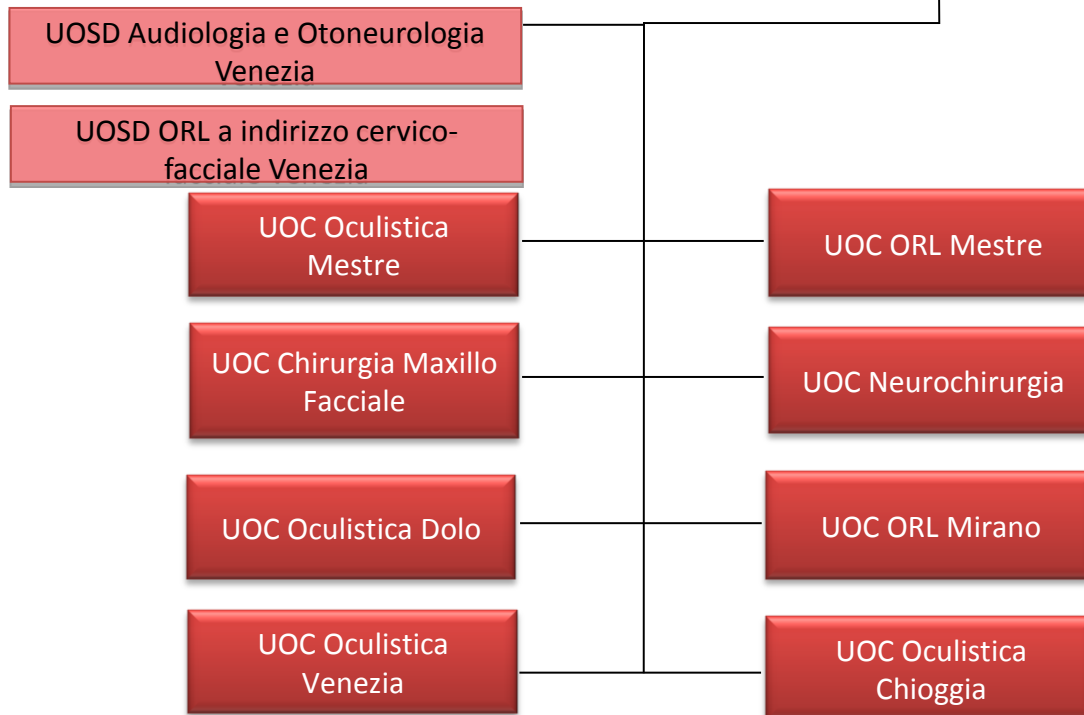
UOSD Audiologia e Otoneurologia Venezia

UOSD ORL a indirizzo cervico-facciale Venezia

UOC Oculistica Mestre

UOC ORL Mestre

UOC Chirurgia Maxillo Facciale

UOC Neurochirurgia

UOC Oculistica Dolo

UOC ORL Mirano

UOC Oculistica Venezia

UOC Oculistica Chioggia